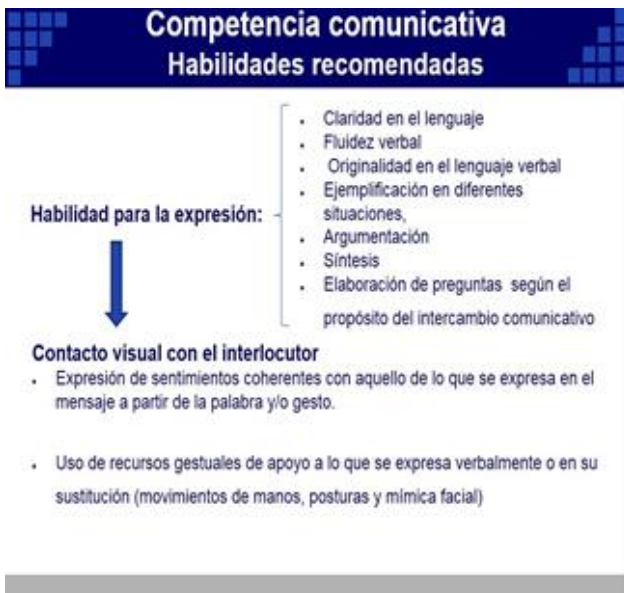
Competencia comunicativa
Habilidades recomendadas

Habilidad para la expresión:

- Claridad en el lenguaje
- Fluidez verbal
- Originalidad en el lenguaje verbal
- Ejemplificación en diferentes situaciones,
- Argumentación
- Síntesis
- Elaboración de preguntas según el propósito del intercambio comunicativo

Contacto visual con el interlocutor

- Expresión de sentimientos coherentes con aquello de lo que se expresa en el mensaje a partir de la palabra y/o gesto.

- Uso de recursos gestuales de apoyo a lo que se expresa verbalmente o en su sustitución (movimientos de manos, posturas y mímica facial)